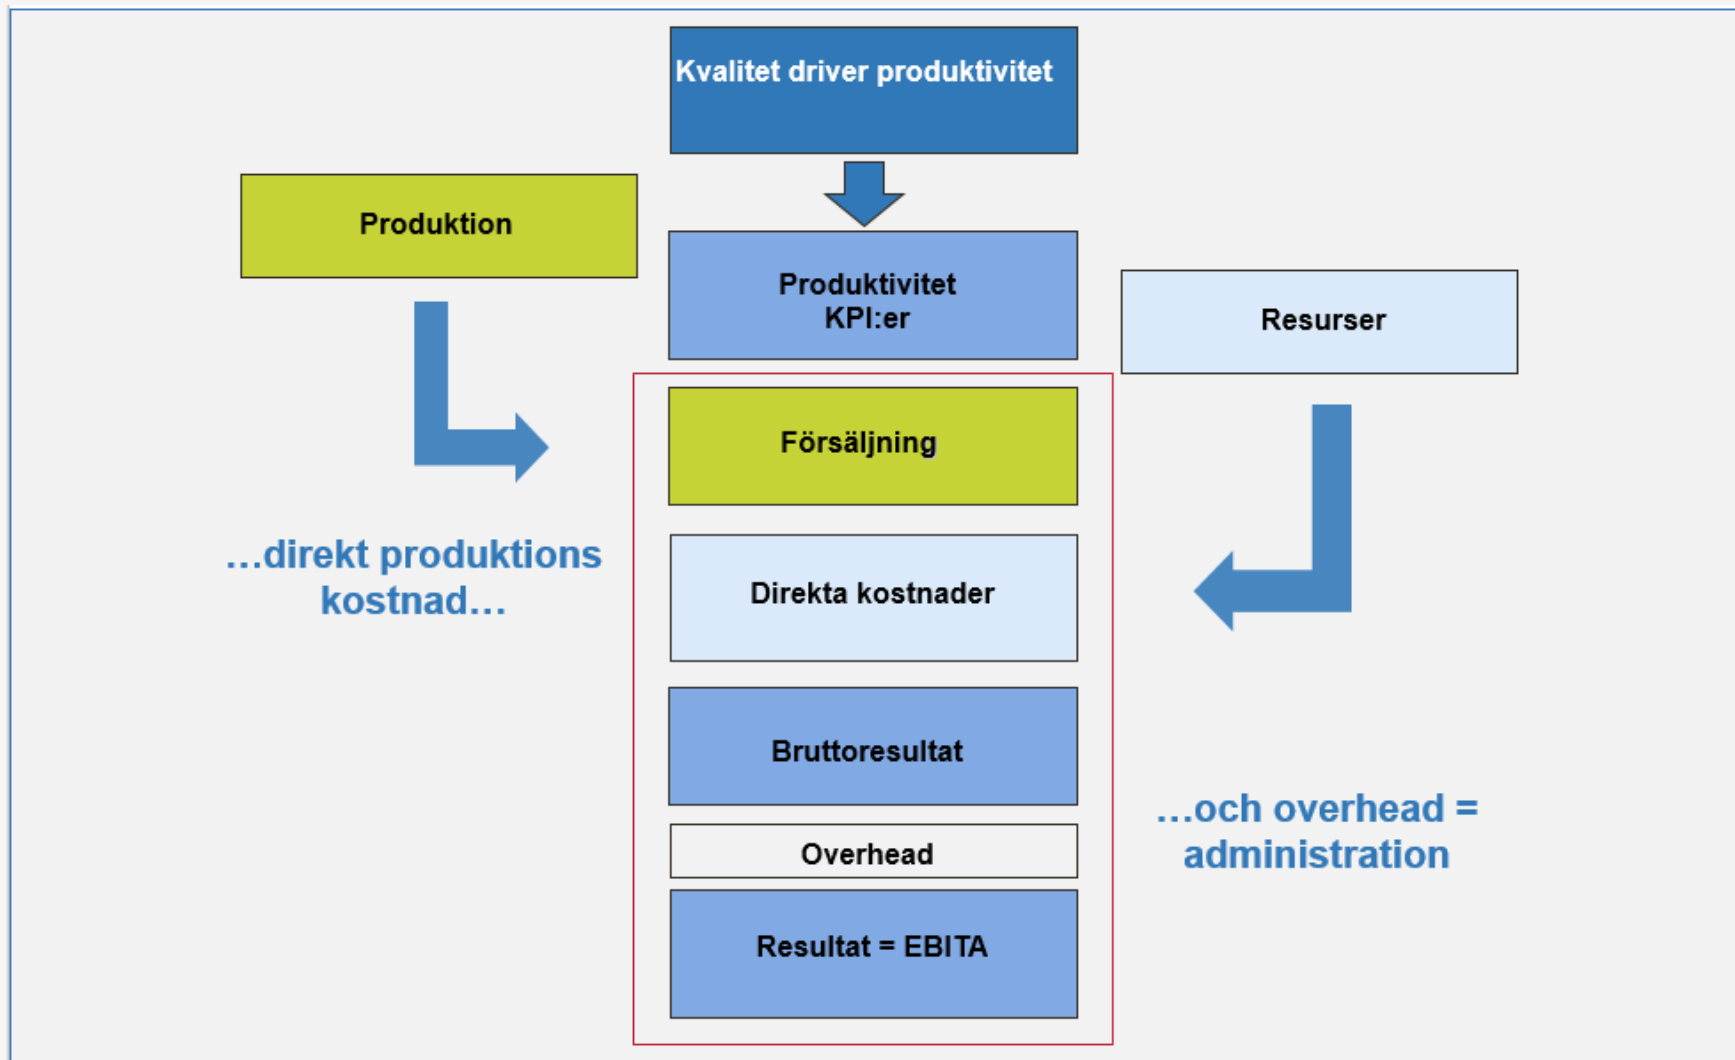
Kvalitet driver produktivitet

Produktion

Produktivitet
KPI:er

Resurser

Försäljning

…direkt produktions kostnad…

Direkta kostnader

Bruttoresultat

…och overhead = administration

Overhead

Resultat = EBITA